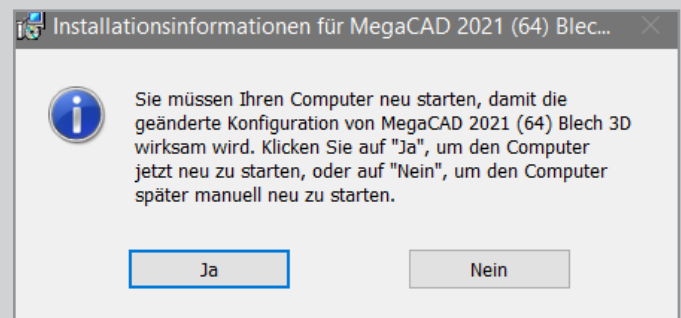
Installationsinformationen für MegaCAD 2021 (64) Blec...

Sie müssen Ihren Computer neu starten, damit die geänderte Konfiguration von MegaCAD 2021 (64) Blech 3D wirksam wird. Klicken Sie auf "Ja", um den Computer jetzt neu zu starten, oder auf "Nein", um den Computer später manuell neu zu starten.

Ja

Nein